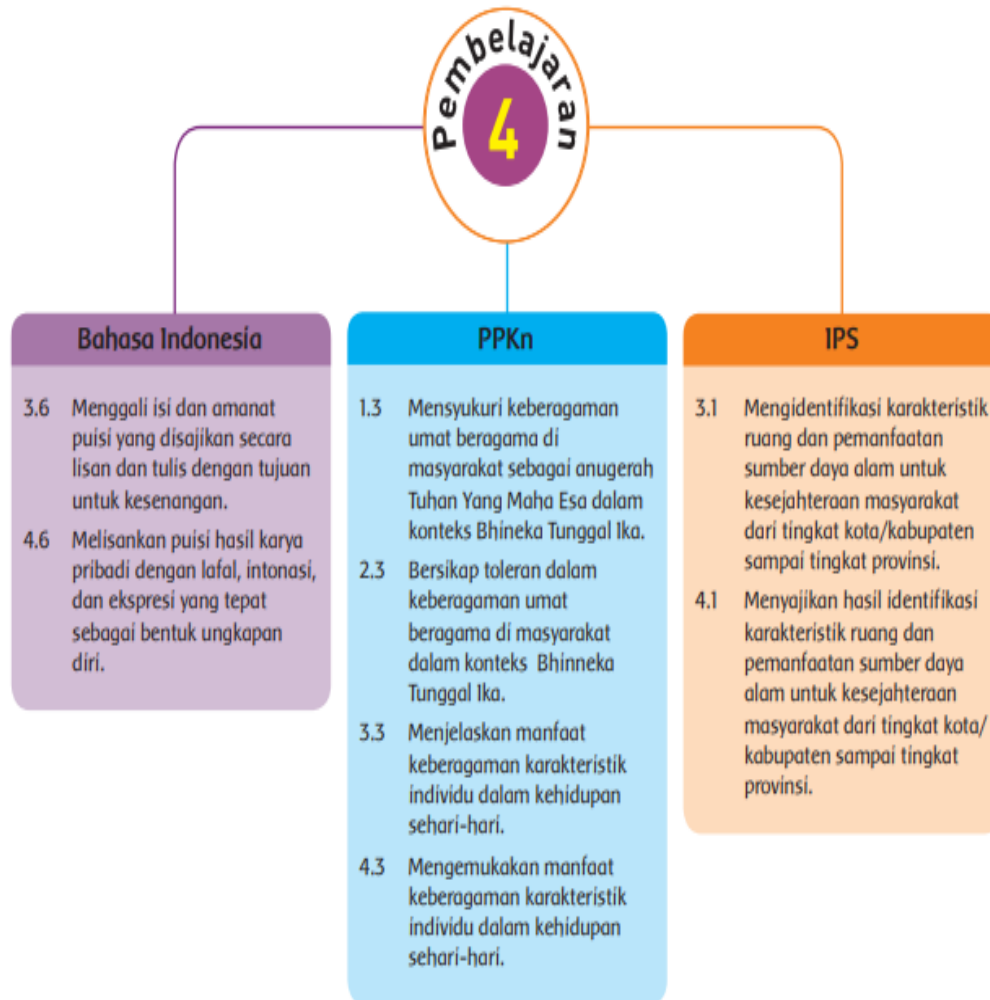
Pembelajaran 4

Bahasa Indonesia

3.6 Menggali isi dan amanat puisi yang disajikan secara lisan dan tulis dengan tujuan untuk kesenangan.

4.6 Melisankan puisi hasil karya pribadi dengan lafal, intonasi, dan ekspresi yang tepat sebagai bentuk ungkapan diri.

PPKn

1.3 Mensyukuri keberagaman umat beragama di masyarakat sebagai anugerah Tuhan Yang Maha Esa dalam konteks Bhineka Tunggal Ika.

2.3 Bersikap toleran dalam keberagaman umat beragama di masyarakat dalam konteks Bhinneka Tunggal Ika.

3.3 Menjelaskan manfaat keberagaman karakteristik individu dalam kehidupan sehari-hari.

4.3 Mengemukakan manfaat keberagaman karakteristik individu dalam kehidupan sehari-hari.

IPS

3.1 Mengidentifikasi karakteristik ruang dan pemanfaatan sumber daya alam untuk kesejahteraan masyarakat dari tingkat kota/kabupaten sampai tingkat provinsi.

4.1 Menyajikan hasil identifikasi karakteristik ruang dan pemanfaatan sumber daya alam untuk kesejahteraan masyarakat dari tingkat kota/ kabupaten sampai tingkat provinsi.